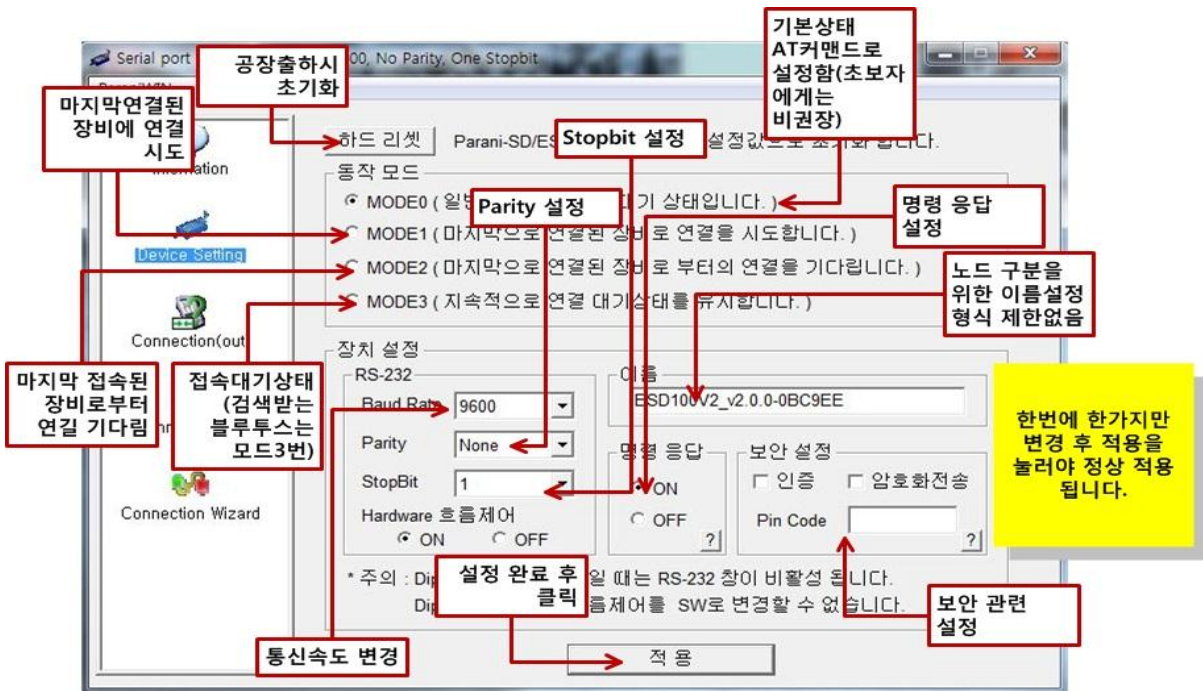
Serial port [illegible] 00, No Parity, One Stopbit

공장출하시 초기화

기본상태 AT커맨드로 설정함(초보자에게는 비권장)

마지막연결된 장비에 연결 시도

Information

하드 리셋 Parani-SD/ES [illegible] 설정값으로 초기화 합니다.

Stopbit 설정

동작 모드

MODE0 ( 일반 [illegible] 기 상태입니다. )

Parity 설정

명령 응답 설정

Device Setting

MODE1 ( 마지막으로 연결된 장비로 연결을 시도합니다. )

MODE2 ( 마지막으로 연결된 장비로 부터의 연결을 기다립니다. )

노드 구분을 위한 이름설정 형식 제한없음

MODE3 ( 지속적으로 연결 대기상태를 유지합니다. )

Connection(out

장치 설정

마지막 접속된 장비로부터 연길 기다림

접속대기상태 (검색받는 블루투스는 모드3번)

RS-232

이름

ESD100V2_v2.0.0-0BC9EE

Baud Rate 9600

Parity None

StopBit 1

명령 응답

보안 설정

ON

인증

암호화전송

OFF

Pin Code

Hardware 흐름제어

ON OFF

?

?

Connection Wizard

한번에 한가지만 변경 후 적용을 눌러야 정상 적용 됩니다.

* 주의 : Dip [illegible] 일 때는 RS-232 창이 비활성 됩니다.

Dip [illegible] 흐름제어를 SW로 변경할 수 없습니다.

설정 완료 후 클릭

보안 관련 설정

통신속도 변경

적 용